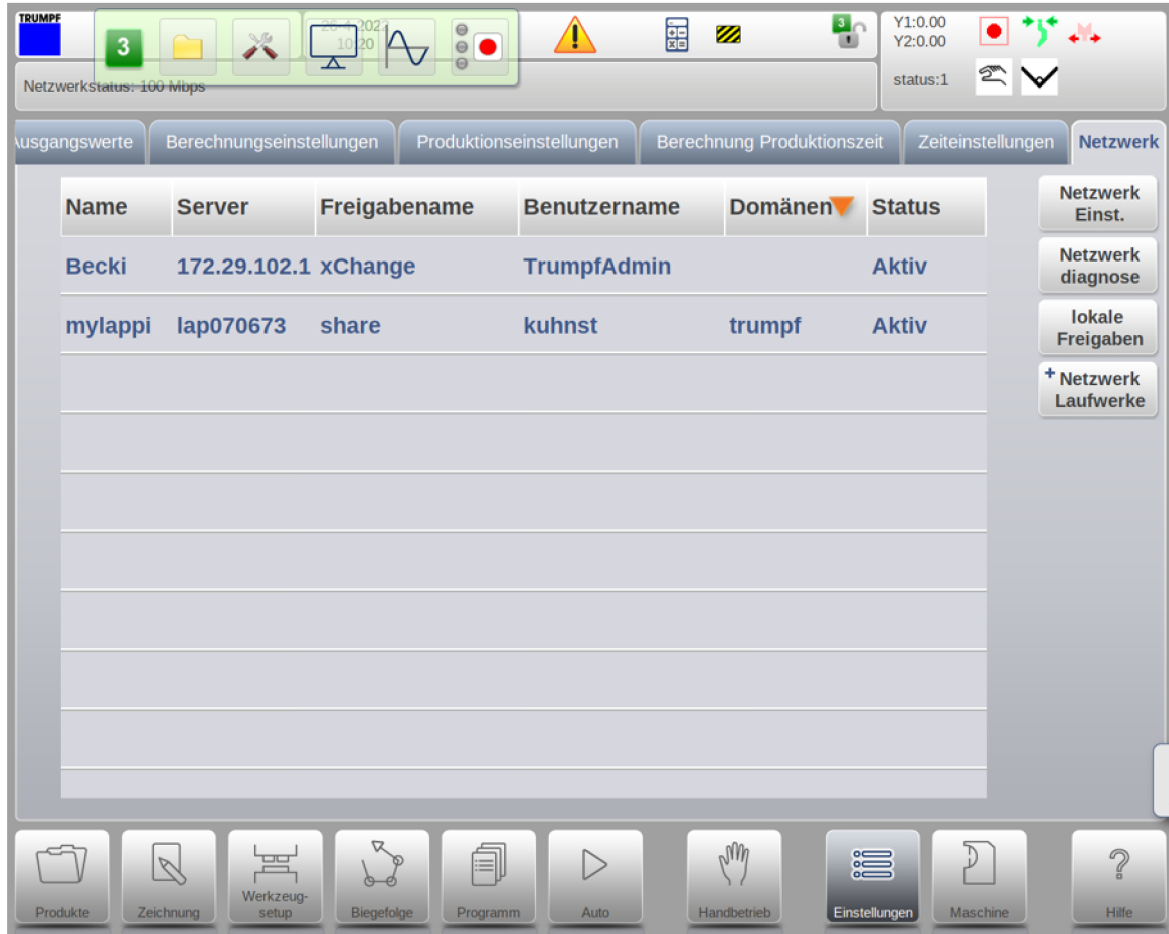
TRUMPF

3

26.4.2022
10:20

3

Y1:0.00
Y2:0.00

status:1

Netzwerkstatus: 100 Mbps

Ausgangswerte | Berechnungseinstellungen | Produktionseinstellungen | Berechnung Produktionszeit | Zeiteinstellungen | Netzwerk

| Name | Server | Freigabename | Benutzername | Domänen | Status |
|---|---|---|---|---|---|
| Becki | 172.29.102.1 | xChange | TrumpfAdmin | | Aktiv |
| mylappi | lap070673 | share | kuhnst | trumpf | Aktiv |
| | | | | | |
| | | | | | |
| | | | | | |
| | | | | | |
| | | | | | |
| | | | | | |
| | | | | | |

Netzwerk Einst.

Netzwerk diagnose

lokale Freigaben

+ Netzwerk Laufwerke

Produkte | Zeichnung | Werkzeug-setup | Biegefolge | Programm | Auto | Handbetrieb | Einstellungen | Maschine | Hilfe